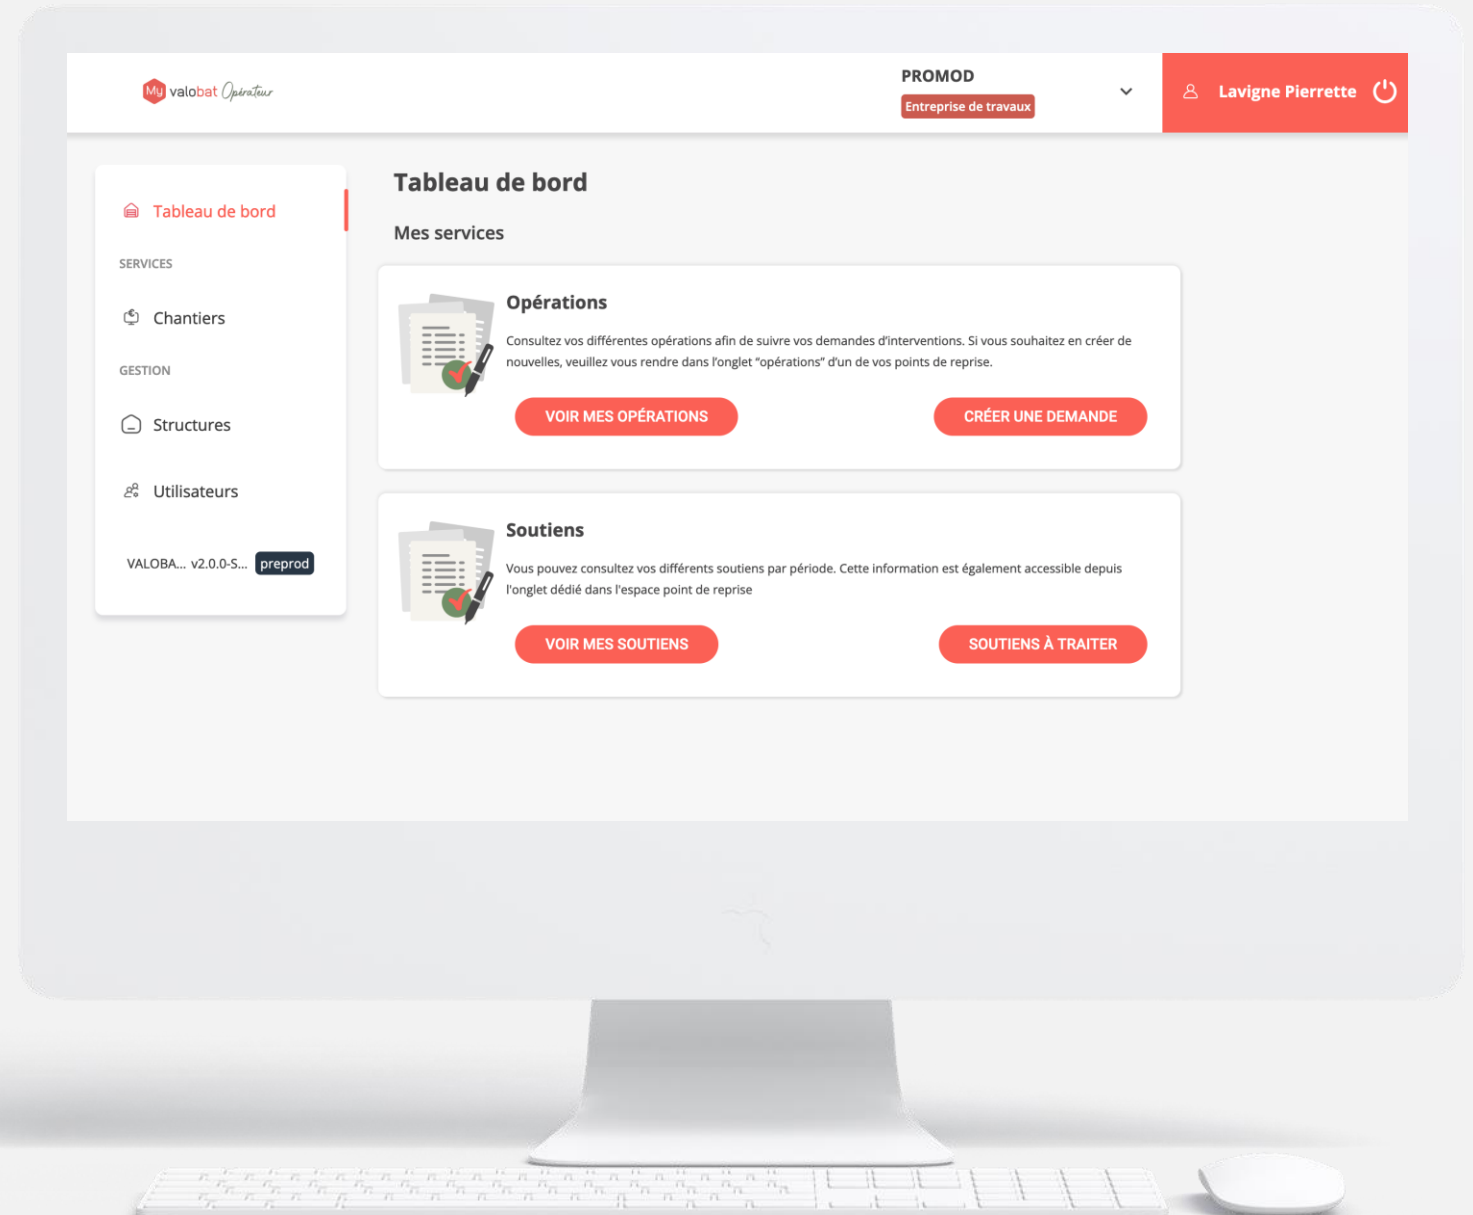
My valobat Opérateur

PROMOD
Entreprise de travaux

Lavigne Pierrette

Tableau de bord

SERVICES

Chantiers

GESTION

Structures

Utilisateurs

VALOBA... v2.0.0-S... preprod

Tableau de bord

Mes services

Opérations

Consultez vos différentes opérations afin de suivre vos demandes d'interventions. Si vous souhaitez en créer de nouvelles, veuillez vous rendre dans l'onglet "opérations" d'un de vos points de reprise.

VOIR MES OPÉRATIONS

CRÉER UNE DEMANDE

Soutiens

Vous pouvez consultez vos différents soutiens par période. Cette information est également accessible depuis l'onglet dédié dans l'espace point de reprise

VOIR MES SOUTIENS

SOUTIENS À TRAITER